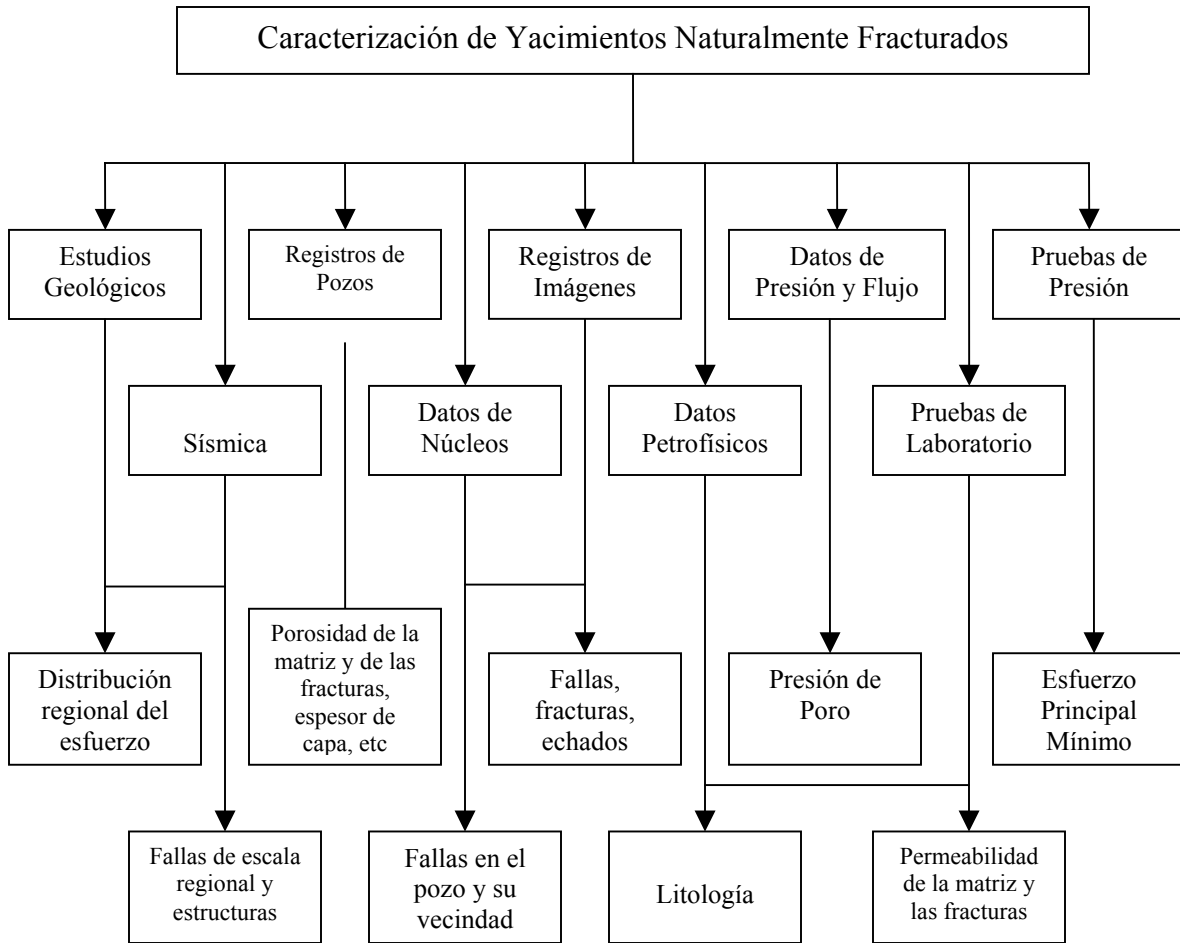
Caracterización de Yacimientos Naturalmente Fracturados

Estudios Geológicos

Registros de Pozos

Registros de Imágenes

Datos de Presión y Flujo

Pruebas de Presión

Sísmica

Datos de Núcleos

Datos Petrofísicos

Pruebas de Laboratorio

Distribución regional del esfuerzo

Porosidad de la matriz y de las fracturas, espesor de capa, etc

Fallas, fracturas, echados

Presión de Poro

Esfuerzo Principal Mínimo

Fallas de escala regional y estructuras

Fallas en el pozo y su vecindad

Litología

Permeabilidad de la matriz y las fracturas